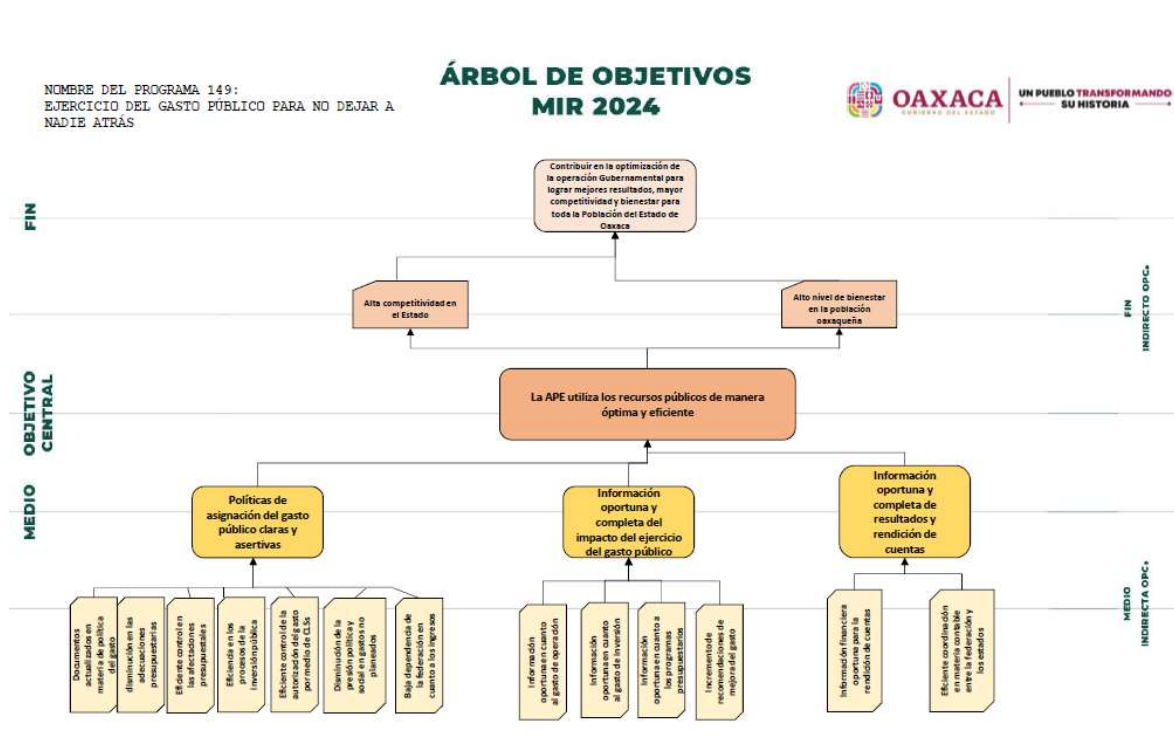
NOMBRE DEL PROGRAMA 149:
EJERCICIO DEL GASTO PÚBLICO PARA NO DEJAR A NADIE ATRÁS

ÁRBOL DE OBJETIVOS
MIR 2024

OAXACA
GOBIERNO DEL ESTADO

UN PUEBLO TRANSFORMANDO SU HISTORIA

FIN

Contribuir en la optimización de la operación Gubernamental para lograr mejores resultados, mayor competitividad y bienestar para toda la Población del Estado de Oaxaca

Alta competitividad en el Estado

Alto nivel de bienestar en la población oaxaqueña

FIN INDIRECTO OPC

OBJETIVO CENTRAL

La APE utiliza los recursos públicos de manera óptima y eficiente

MEDIO

Políticas de asignación del gasto público claras y asertivas

Información oportuna y completa del impacto del ejercicio del gasto público

Información oportuna y completa de resultados y rendición de cuentas

MEDIO INDIRECTA OPC

Documentos actualizados en materia de política del gasto

Disminución en las adecuaciones presupuestarias

Eficiente control en las afectaciones presupuestales

Eficiencia en los procesos de la inversión pública

Eficiente control en la autorización del gasto por medio de C.Ss

Disminución de la presión política y social en gastos no planeados

Baja dependencia de la federación en cuanto a los ingresos

Información oportuna en cuanto al gasto de operación

Información oportuna en cuanto al gasto de inversión

Información oportuna en cuanto a los programas presupuestarios

Incremento de recomendaciones de mejora del gasto

Información financiera oportuna para la rendición de cuentas

Eficiente coordinación en materia contable entre la federación y los estados